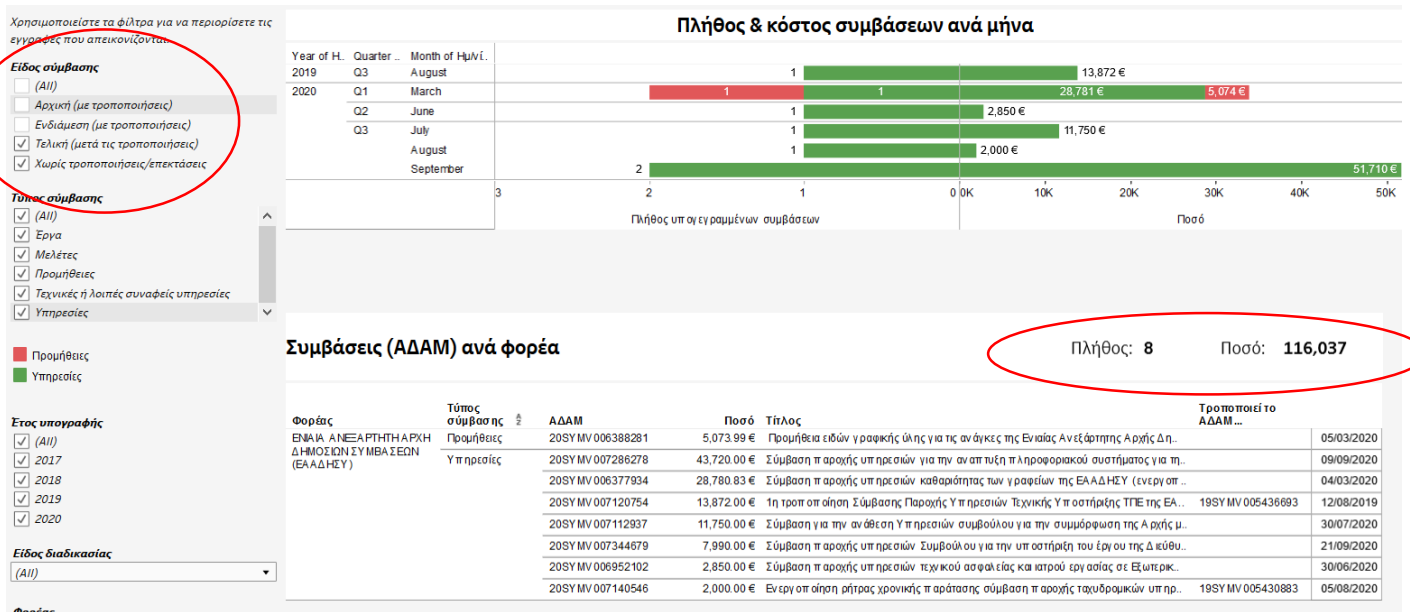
Χρησιμοποιείστε τα φίλτρα για να περιορίσετε τις εγγραφές που απεικονίζονται.

Είδος σύμβασης
(All)
Αρχική (με τροποποιήσεις)
Ενδιάμεση (με τροποποιήσεις)
Τελική (μετά τις τροποποιήσεις)
Χωρίς τροποποιήσεις/επεκτάσεις

Τύπος σύμβασης
(All)
Έργα
Μελέτες
Προμήθειες
Τεχνικές ή λοιπές συναφείς υπηρεσίες
Υπηρεσίες

Προμήθειες
Υπηρεσίες

Έτος υπογραφής
(All)
2017
2018
2019
2020

Είδος διαδικασίας
(All)

Φορέας

Πλήθος & κόστος συμβάσεων ανά μήνα

| Year of H.. | Quarter .. | Month of Ημ/νί.. | | |
|---|---|---|---|---|
| 2019 | Q3 | August | 1 | 13,872 € |
| 2020 | Q1 | March | 1 1 | 28,781 € 5,074 € |
| | Q2 | June | 1 | 2,850 € |
| | Q3 | July | 1 | 11,750 € |
| | | August | 1 | 2,000 € |
| | | September | 2 | 51,710 € |

3 2 1 0 0K 10K 20K 30K 40K 50K
Πλήθος υπογεγραμμένων συμβάσεων
Ποσό

Συμβάσεις (ΑΔΑΜ) ανά φορέα

Πλήθος: 8 Ποσό: 116,037

| Φορέας | Τύπος σύμβασης | ΑΔΑΜ | Ποσό | Τίτλος | Τροποποιεί το ΑΔΑΜ... | |
|---|---|---|---|---|---|---|
| ΕΝΙΑΙΑ ΑΝΕΞΑΡΤΗΤΗ ΑΡΧΗ ΔΗΜΟΣΙΩΝ ΣΥΜΒΑΣΕΩΝ (ΕΑΑΔΗΣΥ) | Προμήθειες | 20SYMV006388281 | 5,073.99 € | Προμήθεια ειδών γραφικής ύλης για τις ανάγκες της Ενιαίας Ανεξάρτητης Αρχής Δη.. | | 05/03/2020 |
| | Υπηρεσίες | 20SYMV007286278 | 43,720.00 € | Σύμβαση παροχής υπηρεσιών για την ανάπτυξη πληροφοριακού συστήματος για τη.. | | 09/09/2020 |
| | | 20SYMV006377934 | 28,780.83 € | Σύμβαση παροχής υπηρεσιών καθαριότητας των γραφείων της ΕΑΑΔΗΣΥ (ενεργοπ.. | | 04/03/2020 |
| | | 20SYMV007120754 | 13,872.00 € | 1η τροποποίηση Σύμβασης Παροχής Υπηρεσιών Τεχνικής Υποστήριξης ΤΠΕ της ΕΑ.. | 19SYMV005436693 | 12/08/2019 |
| | | 20SYMV007112937 | 11,750.00 € | Σύμβαση για την ανάθεση Υπηρεσιών συμβούλου για την συμμόρφωση της Αρχής μ.. | | 30/07/2020 |
| | | 20SYMV007344679 | 7,990.00 € | Σύμβαση παροχής υπηρεσιών Συμβούλου για την υποστήριξη του έργου της Διεύθυ.. | | 21/09/2020 |
| | | 20SYMV006952102 | 2,850.00 € | Σύμβαση παροχής υπηρεσιών τεχνικού ασφαλείας και ιατρού εργασίας σε Εξωτερικ.. | | 30/06/2020 |
| | | 20SYMV007140546 | 2,000.00 € | Ενεργοποίηση ρήτρας χρονικής παράτασης σύμβαση παροχής ταχυδρομικών υπηρ.. | 19SYMV005430883 | 05/08/2020 |